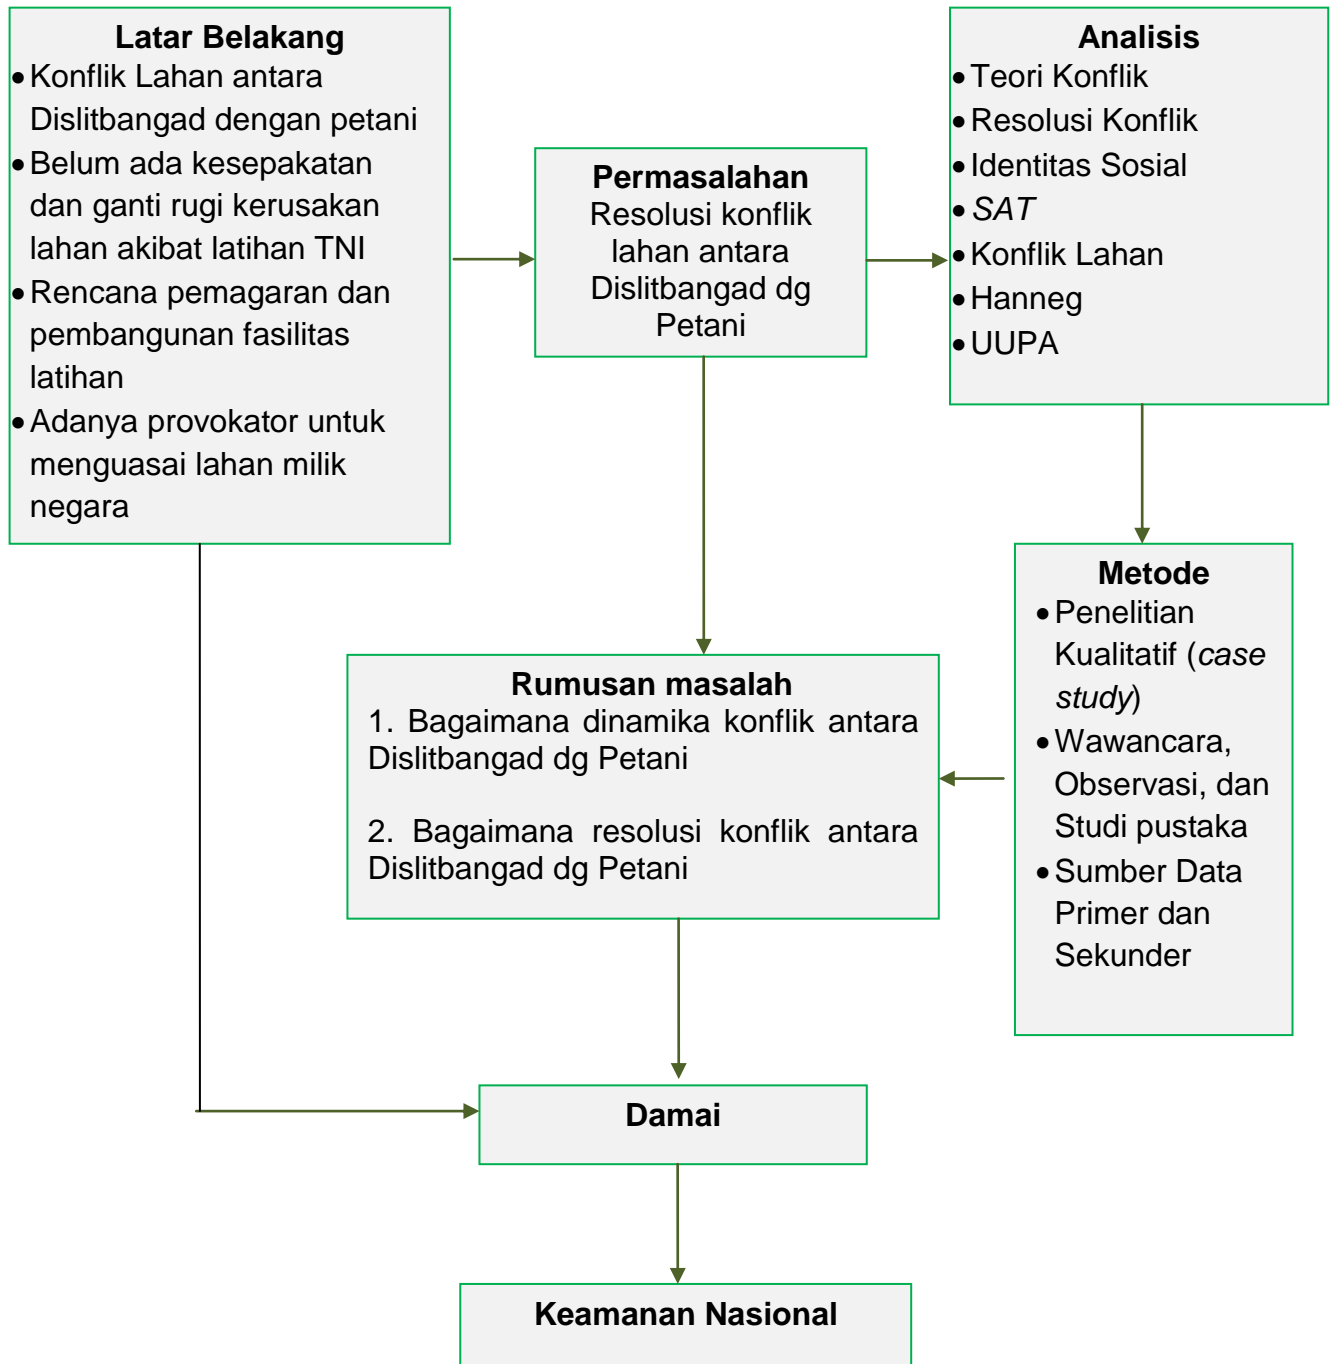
Latar Belakang
• Konflik Lahan antara Dislitbangad dengan petani
• Belum ada kesepakatan dan ganti rugi kerusakan lahan akibat latihan TNI
• Rencana pemagaran dan pembangunan fasilitas latihan
• Adanya provokator untuk menguasai lahan milik negara

Permasalahan
Resolusi konflik lahan antara Dislitbangad dg Petani

Analisis
• Teori Konflik
• Resolusi Konflik
• Identitas Sosial
• SAT
• Konflik Lahan
• Hanneg
• UUPA

Metode
• Penelitian Kualitatif (case study)
• Wawancara, Observasi, dan Studi pustaka
• Sumber Data Primer dan Sekunder

Rumusan masalah
1. Bagaimana dinamika konflik antara Dislitbangad dg Petani

2. Bagaimana resolusi konflik antara Dislitbangad dg Petani

Damai

Keamanan Nasional